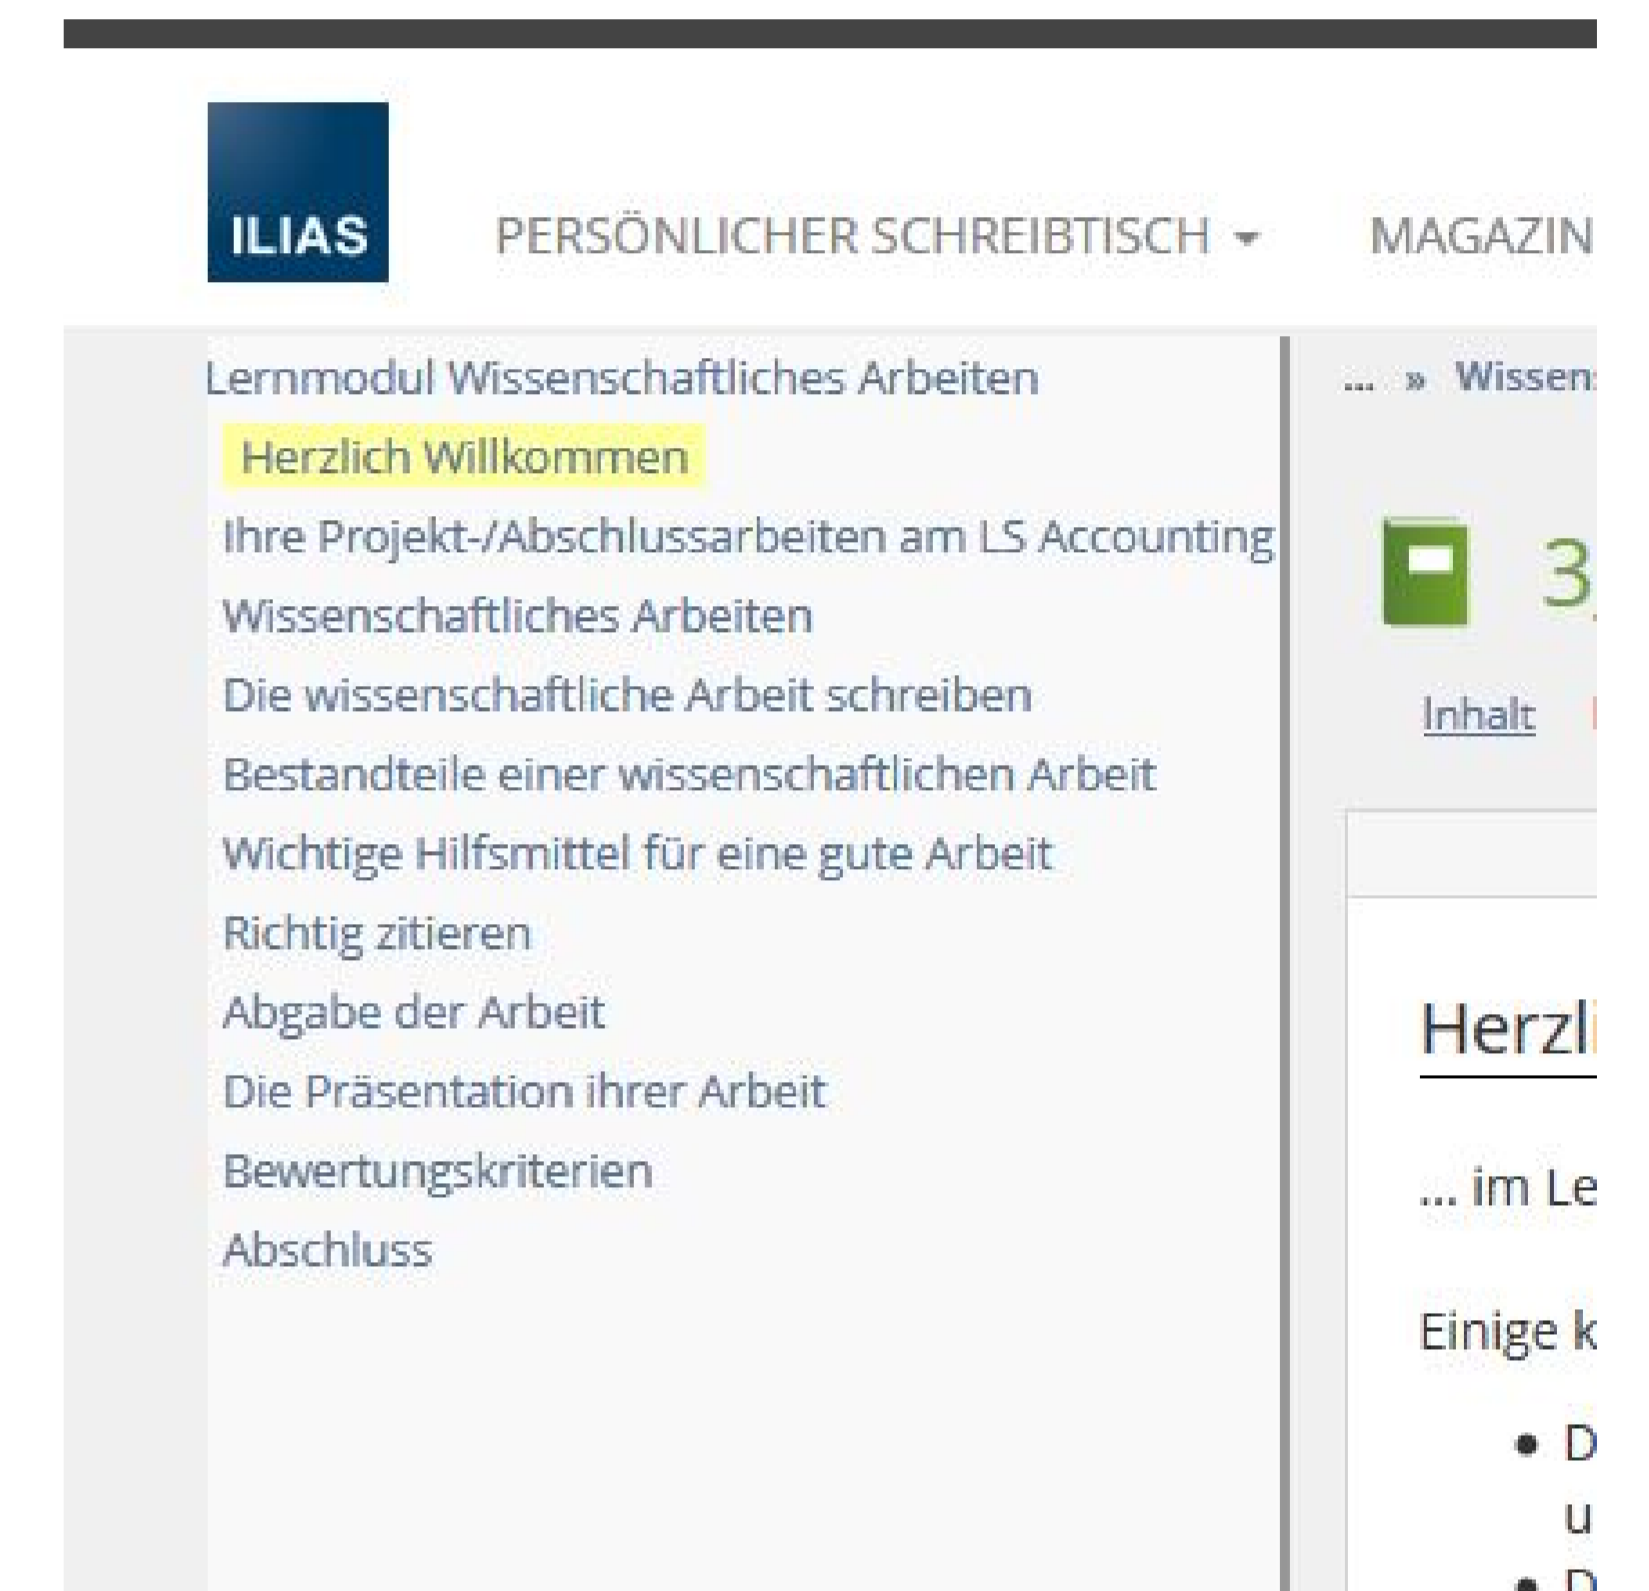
ILIAS

PERSÖNLICHER SCHREIBTISCH

MAGAZIN

Lernmodul Wissenschaftliches Arbeiten

Herzlich Willkommen

Ihre Projekt-/Abschlussarbeiten am LS Accounting

Wissenschaftliches Arbeiten

Die wissenschaftliche Arbeit schreiben

Bestandteile einer wissenschaftlichen Arbeit

Wichtige Hilfsmittel für eine gute Arbeit

Richtig zitieren

Abgabe der Arbeit

Die Präsentation ihrer Arbeit

Bewertungskriterien

Abschluss

... » Wissen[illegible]

3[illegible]

Inhalt

Herzl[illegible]

... im Le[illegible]

Einige k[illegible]

• D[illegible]
u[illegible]
• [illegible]